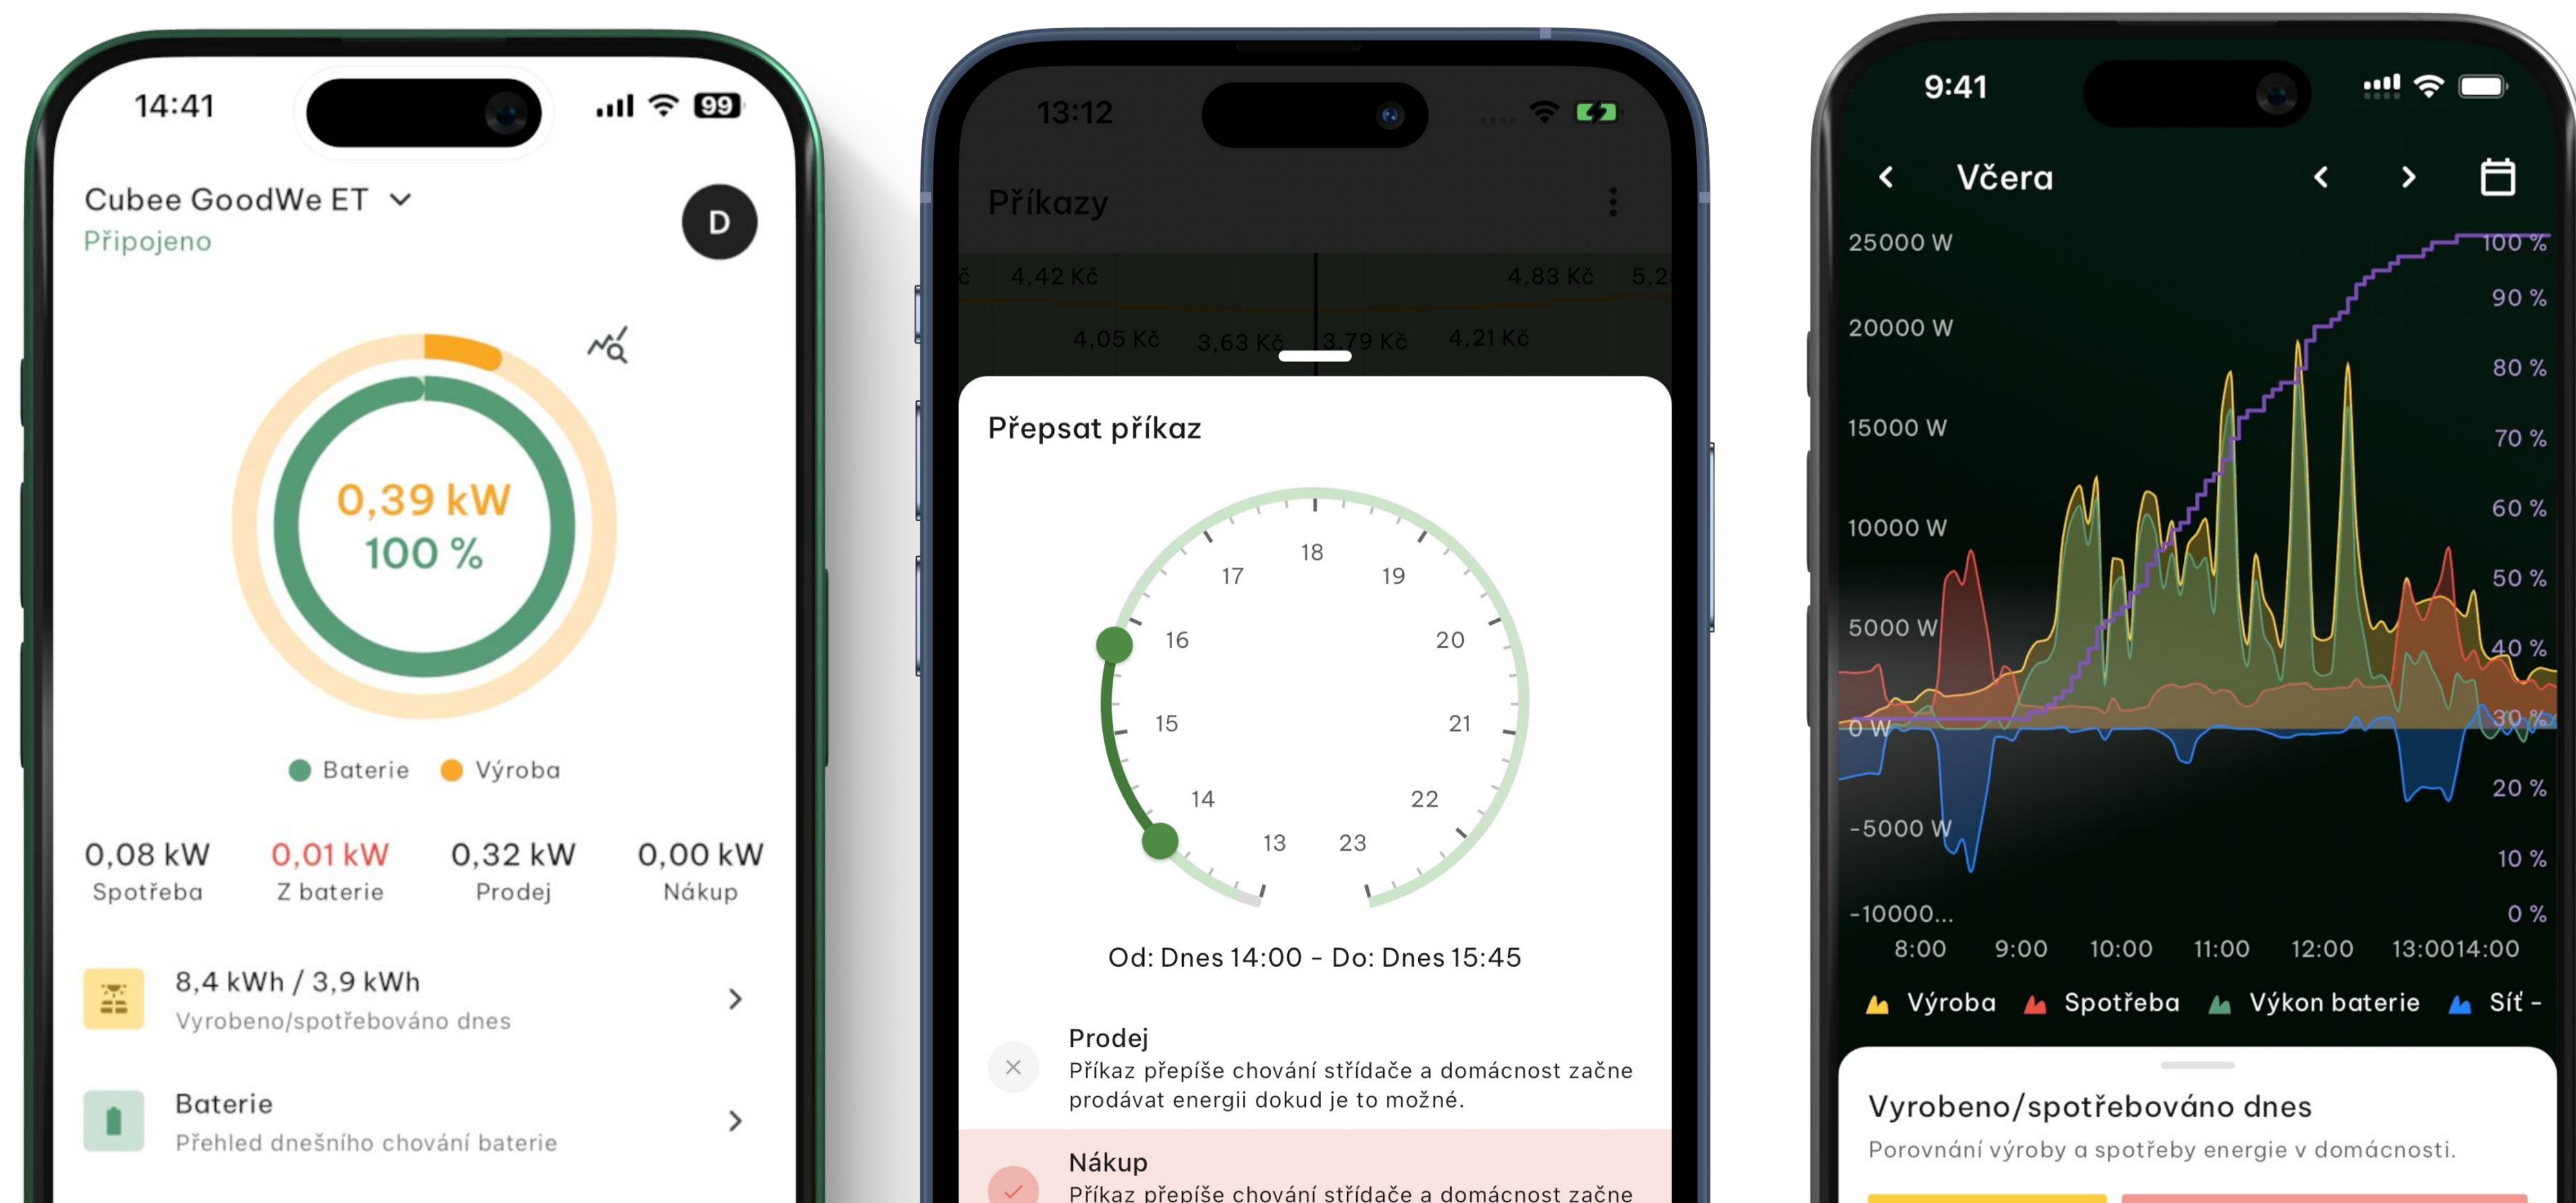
14:41

99

Cubee GoodWe ET

Připojeno

D

0,39 kW
100 %

Baterie Výroba

0,08 kW
Spotřeba

0,01 kW
Z baterie

0,32 kW
Prodej

0,00 kW
Nákup

8,4 kWh / 3,9 kWh
Vyrobeno/spotřebováno dnes

Baterie
Přehled dnešního chování baterie

13:12

Příkazy

4,42 Kč 4,83 Kč 5,2
4,05 Kč 3,63 Kč 3,79 Kč 4,21 Kč

Přepsat příkaz

18 19 20 21 22 23 13 14 15 16 17

Od: Dnes 14:00 - Do: Dnes 15:45

Prodej
Příkaz přepíše chování střídače a domácnost začne prodávat energii dokud je to možné.

Nákup
Příkaz přepíše chování střídače a domácnost začne

9:41

Včera

25000 W
20000 W
15000 W
10000 W
5000 W
0 W
-5000 W
-10000...

100 %
90 %
80 %
70 %
60 %
50 %
40 %
30 %
20 %
10 %
0 %

8:00 9:00 10:00 11:00 12:00 13:0014:00

Výroba Spotřeba Výkon baterie Síť -

Vyrobeno/spotřebováno dnes
Porovnání výroby a spotřeby energie v domácnosti.